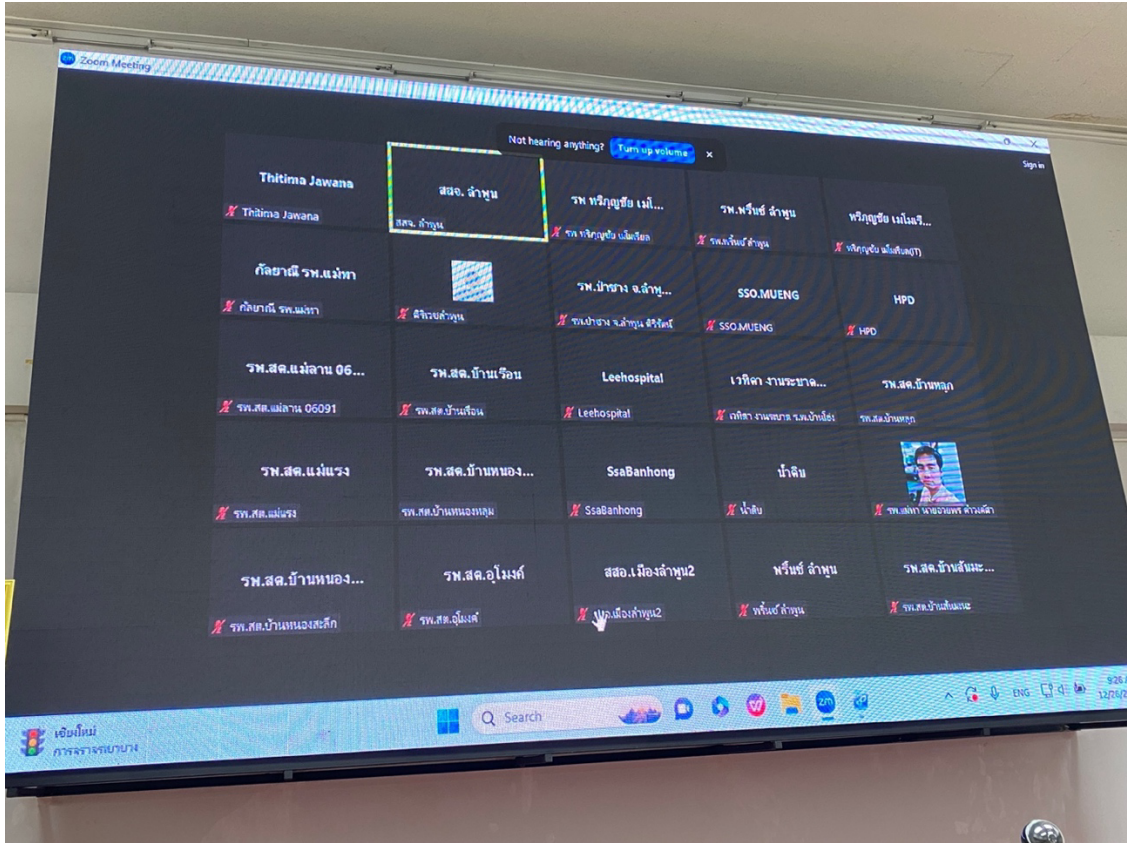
Zoom Meeting

Not hearing anything? Turn up volume ×

Sign in

Thitima Jawana
Thitima Jawana

สสจ. ลำพูน
สสจ. ลำพูน

รพ หริภุญชัย เมโ...
รพ หริภุญชัย เมโมเรียล

รพ.พรีมซ์ ลำพูน
รพ.พรีมซ์ ลำพูน

หริภุญชัย เมโมรี...
หริภุญชัย เมโมเรียล(IT)

กัลยาณี รพ.แม่ทา
กัลยาณี รพ.แม่ทา

ศิริวรรณลำพูน

รพ.ป่าซาง จ.ลำพู...
รพ.ป่าซาง จ.ลำพูน ศิริรัตน์

SSO.MUENG
SSO.MUENG

HPD
HPD

รพ.สต.แม่ลาน 06...
รพ.สต.แม่ลาน 06091

รพ.สต.บ้านเรือน
รพ.สต.บ้านเรือน

Leehospital
Leehospital

เวทิดา งานระบาด...
เวทิดา งานระบาด รพ.บ้านโฮ่ง

รพ.สต.บ้านหลุก
รพ.สต.บ้านหลุก

รพ.สต.แม่แรง
รพ.สต.แม่แรง

รพ.สต.บ้านหนอง...
รพ.สต.บ้านหนองหลุม

SsaBanhong
SsaBanhong

น้ำดิบ
น้ำดิบ

รพ.แม่ทา นายอานพร ดาวเลิศ

รพ.สต.บ้านหนอง...
รพ.สต.บ้านหนองสะลีก

รพ.สต.อุโมงค์
รพ.สต.อุโมงค์

สสอ.เมืองลำพูน2
สสอ.เมืองลำพูน2

พรีมซ์ ลำพูน
พรีมซ์ ลำพูน

รพ.สต.บ้านสันมะ...
รพ.สต.บ้านสันมะเ

เชียงใหม่
การจราจรเบาบาง

Search

ENG

9:26
12/26/2